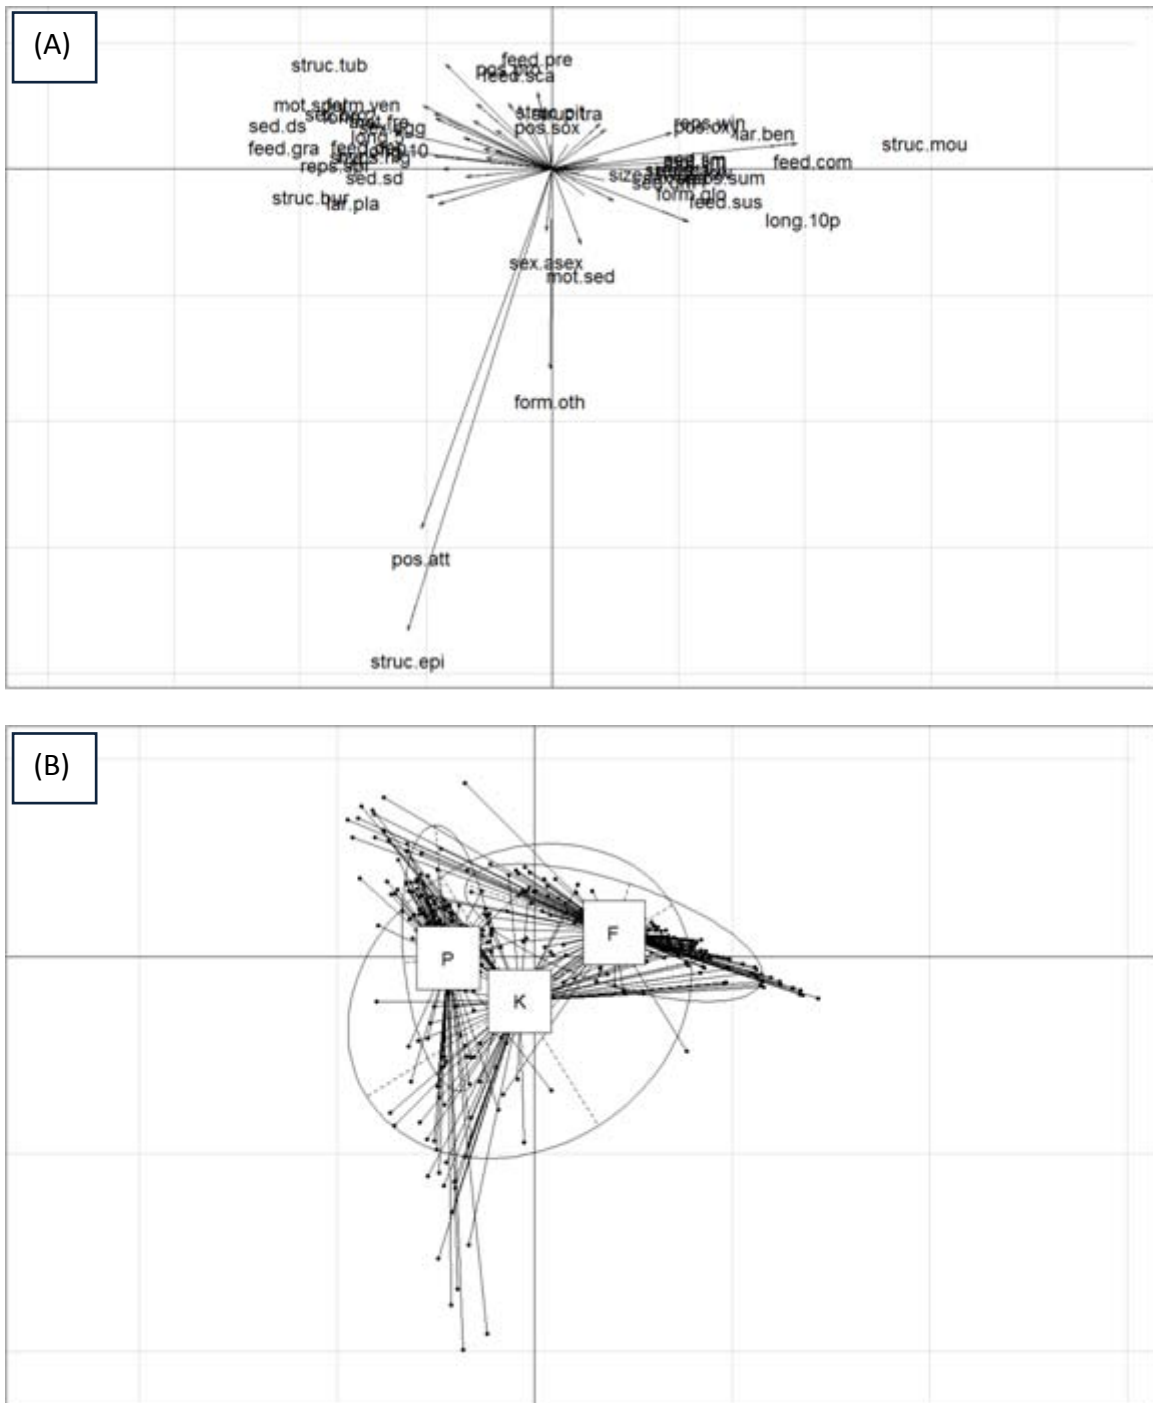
(A)

struc.tub

feed.pre

feed.sca

struc.pit

struc.tra

pos.sox

mot.sdetm.ven

sed.ds

long.egg

feed.gra

reps.str

sed.sd

struc.bur

lar.pla

reps.win

lar.ben

struc.mou

feed.com

form.glo

feed.sus

long.10p

sex.asex

mot.sed

form.oth

pos.att

struc.epi

(B)

P

F

K